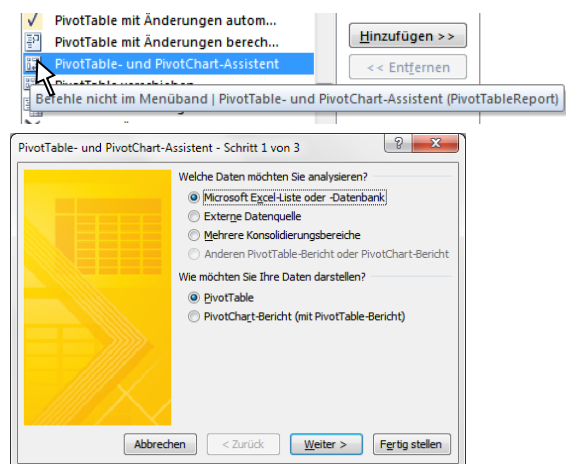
PivotTable mit Änderungen autom...
PivotTable mit Änderungen berech...
PivotTable- und PivotChart-Assistent
PivotTable verschieben
Hinzufügen >>
<< Entfernen
Befehle nicht im Menüband | PivotTable- und PivotChart-Assistent (PivotTableReport)

PivotTable- und PivotChart-Assistent - Schritt 1 von 3
?
Welche Daten möchten Sie analysieren?
Microsoft Excel-Liste oder -Datenbank
Externe Datenquelle
Mehrere Konsolidierungsbereiche
Anderen PivotTable-Bericht oder PivotChart-Bericht
Wie möchten Sie Ihre Daten darstellen?
PivotTable
PivotChart-Bericht (mit PivotTable-Bericht)
Abbrechen
< Zurück
Weiter >
Fertig stellen